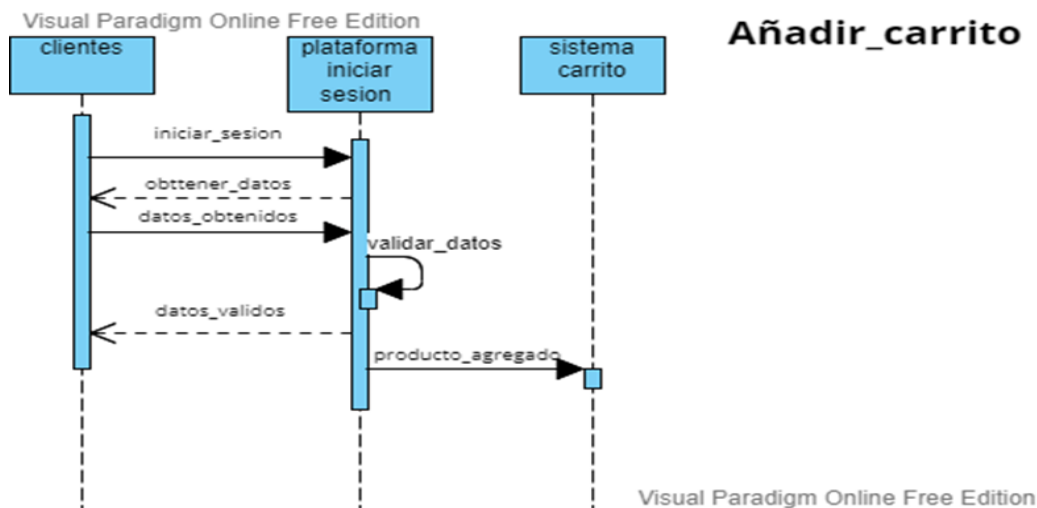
Visual Paradigm Online Free Edition

Añadir_carrito

clientes

plataforma iniciar sesion

sistema carrito

iniciar_sesion

obttener_datos

datos_obtenidos

validar_datos

datos_validos

producto_agregado

Visual Paradigm Online Free Edition